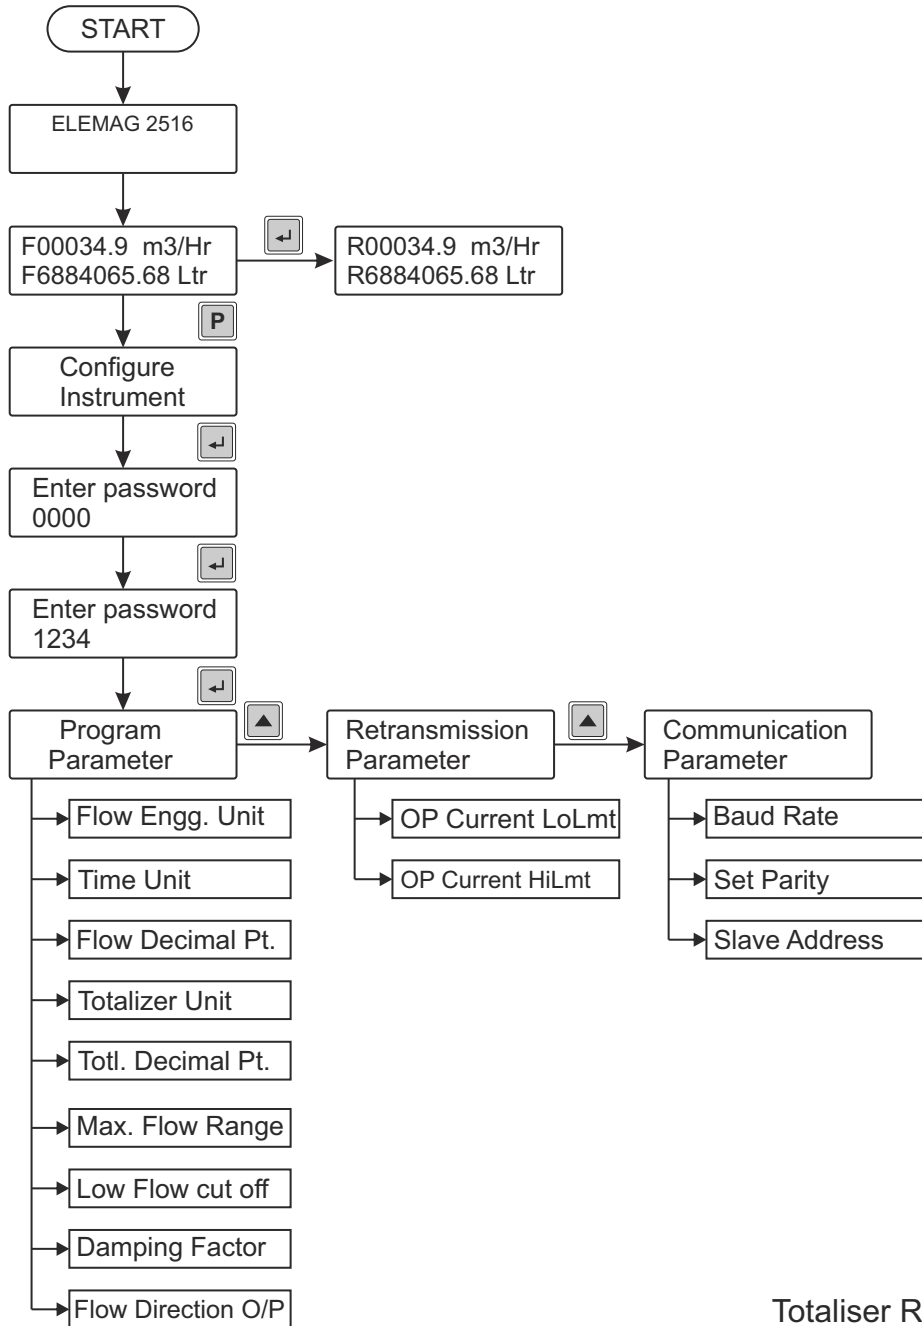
START

ELEMAG 2516

F00034.9 m3/Hr
F6884065.68 Ltr

R00034.9 m3/Hr
R6884065.68 Ltr

P

Configure Instrument

Enter password
0000

Enter password
1234

Program Parameter

Retransmission Parameter

Communication Parameter

Flow Engg. Unit

Time Unit

Flow Decimal Pt.

Totalizer Unit

Totl. Decimal Pt.

Max. Flow Range

Low Flow cut off

Damping Factor

Flow Direction O/P

OP Current LoLmt

OP Current HiLmt

Baud Rate

Set Parity

Slave Address

Totaliser R